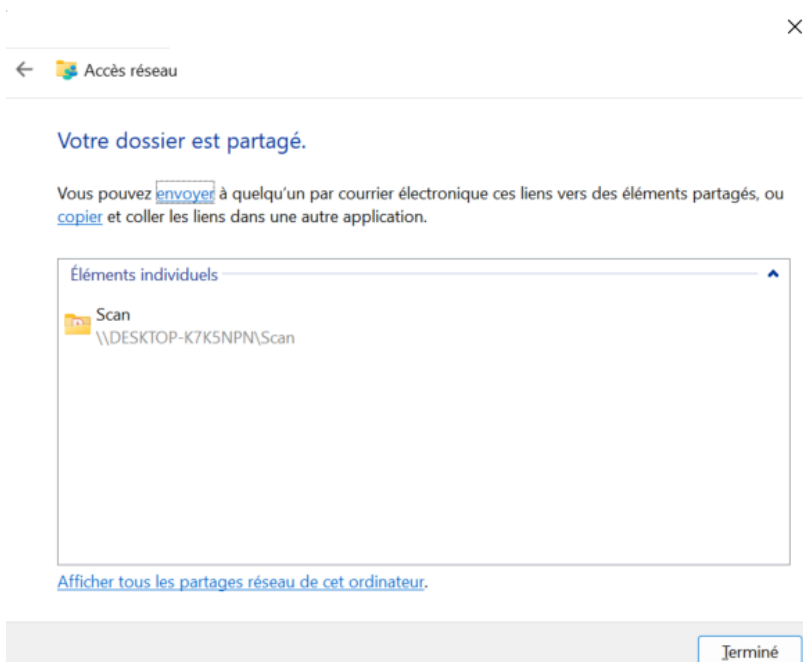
Accès réseau

Votre dossier est partagé.

Vous pouvez envoyer à quelqu'un par courrier électronique ces liens vers des éléments partagés, ou copier et coller les liens dans une autre application.

Éléments individuels

Scan
\\DESKTOP-K7K5NPN\Scan

Afficher tous les partages réseau de cet ordinateur.

Terminé